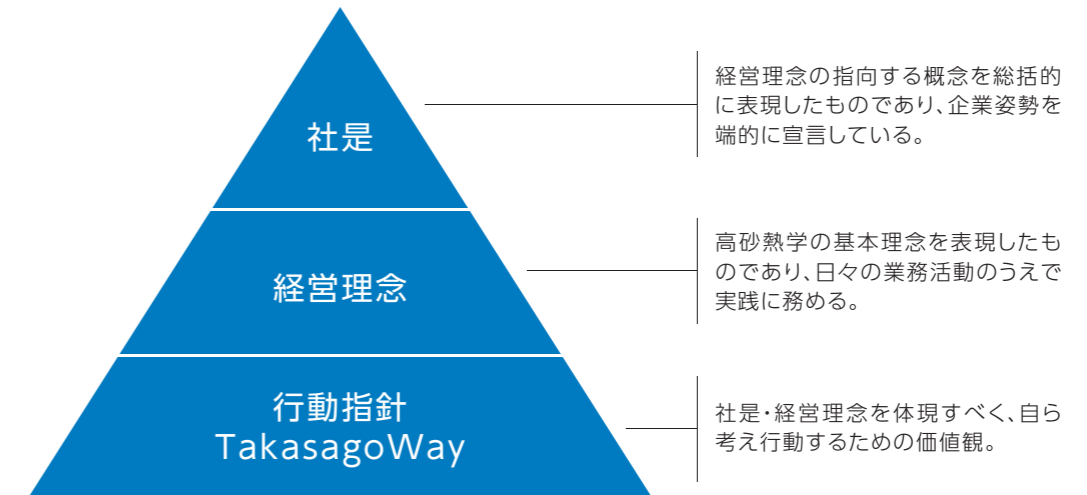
社是

経営理念

行動指針
TakasagoWay

経営理念の指向する概念を総括的に表現したものであり、企業姿勢を端的に宣言している。

高砂熱学の基本理念を表現したものであり、日々の業務活動のうえで実践に務める。

社是・経営理念を体現すべく、自ら考え行動するための価値観。